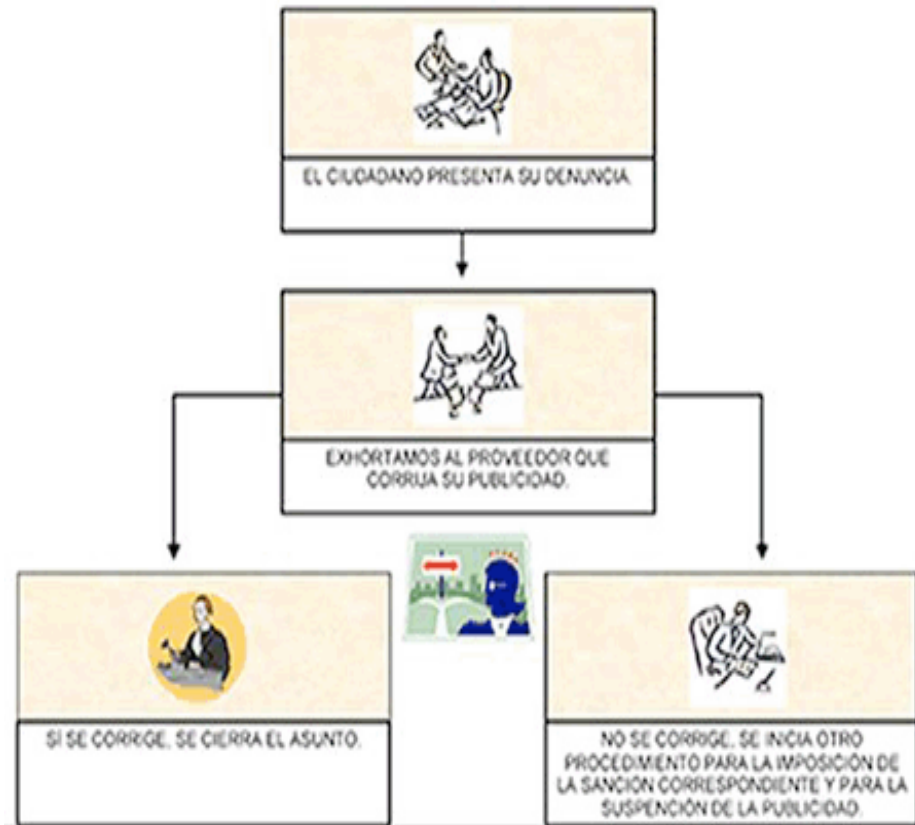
EL CIUDADANO PRESENTA SU DENUNCIA.

EXHORTAMOS AL PROVEEDOR QUE CORRIJA SU PUBLICIDAD.

SÍ SE CORRIGE, SE CIERRA EL ASUNTO.

NO SE CORRIGE, SE INICIA OTRO PROCEDIMIENTO PARA LA IMPOSICIÓN DE LA SANCIÓN CORRESPONDIENTE Y PARA LA SUSPENCIÓN DE LA PUBLICIDAD.